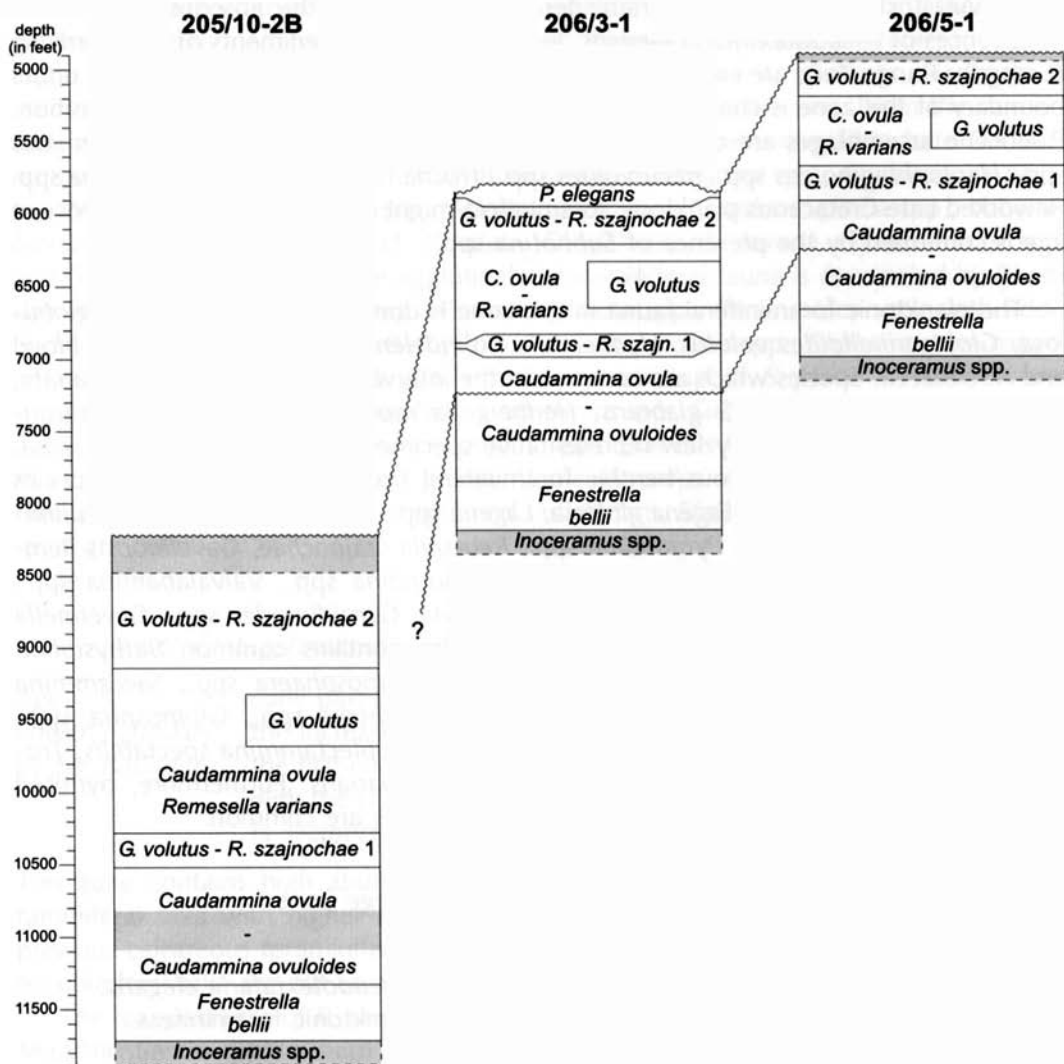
depth (in feet)

5000
5500
6000
6500
7000
7500
8000
8500
9000
9500
10000
10500
11000
11500

205/10-2B

G. volutus - R. szajnochae 2

G. volutus

Caudammina ovula
-
Remesella varians

G. volutus - R. szajnochae 1

Caudammina ovula
-
Caudammina ovuloides

Fenestrella bellii

Inoceramus spp.

?

206/3-1

P. elegans

G. volutus - R. szajnochae 2

C. ovula
-
R. varians

G. volutus

G. volutus - R. szajn. 1

Caudammina ovula
-
Caudammina ovuloides

Fenestrella bellii

Inoceramus spp.

206/5-1

G. volutus - R. szajnochae 2

C. ovula
-
R. varians

G. volutus

G. volutus - R. szajnochae 1

Caudammina ovula
-
Caudammina ovuloides

Fenestrella bellii

Inoceramus spp.